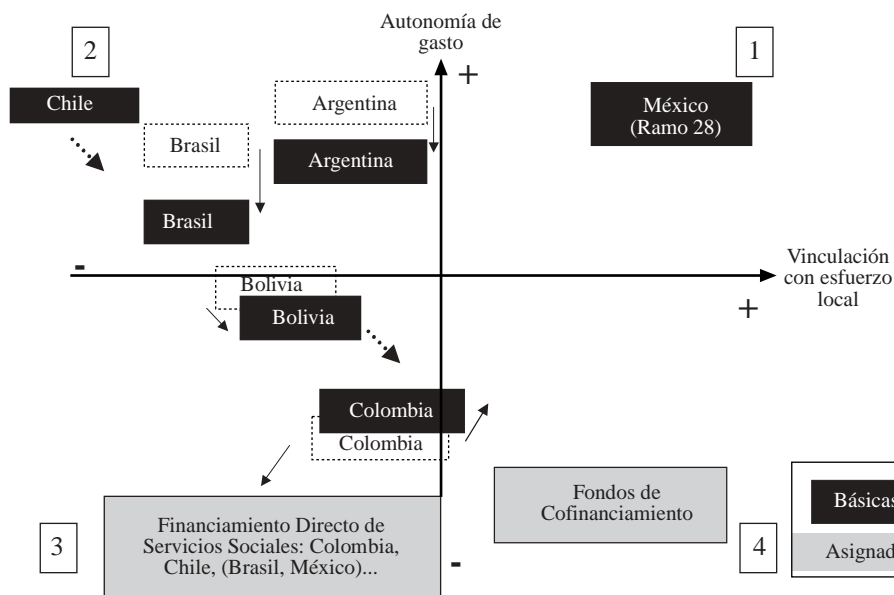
Autonomía de gasto

+

2

1

Chile

Argentina

México (Ramo 28)

Brasil

Argentina

Brasil

Vinculación con esfuerzo local

-

Bolivia

+

Bolivia

Colombia

Colombia

Fondos de Cofinanciamiento

Básicas

Financiamiento Directo de Servicios Sociales: Colombia, Chile, (Brasil, México)...

3

4

Asignad

-